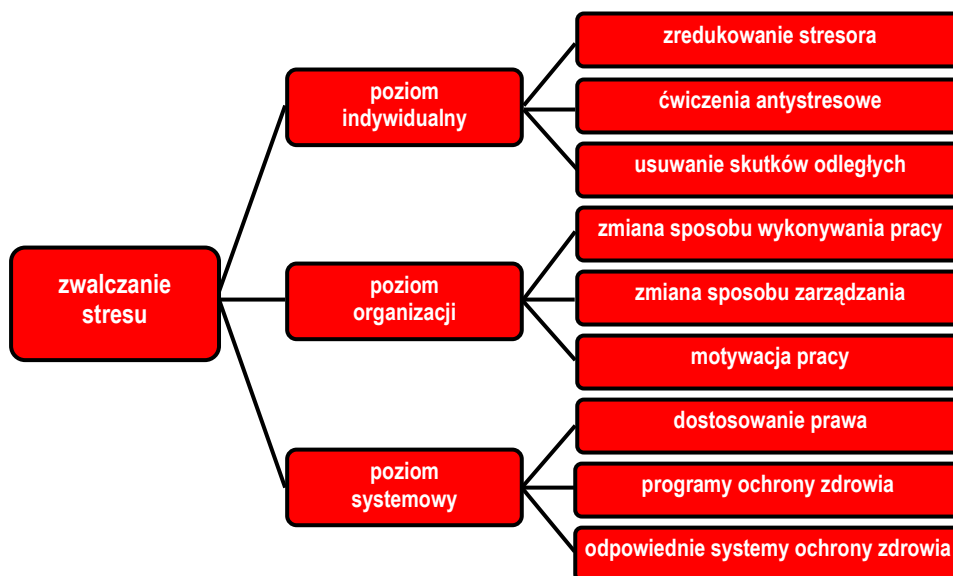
zwalczanie stresu

poziom indywidualny

zredukowanie stresora

ćwiczenia antystresowe

usuwanie skutków odległych

poziom organizacji

zmiana sposobu wykonywania pracy

zmiana sposobu zarządzania

motywacja pracy

poziom systemowy

dostosowanie prawa

programy ochrony zdrowia

odpowiednie systemy ochrony zdrowia